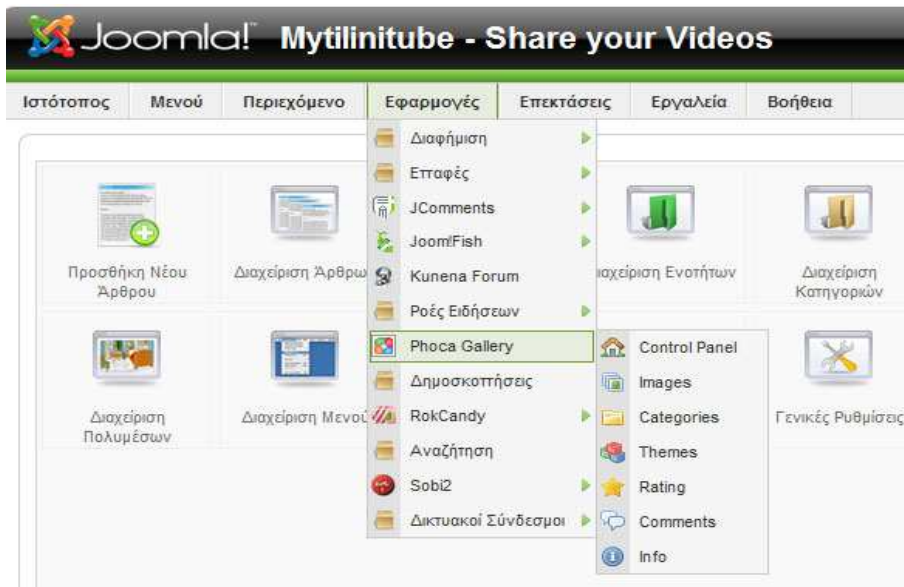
Joomla! Mytilinitube - Share your Videos

Ιστότοπος Μενού Περιεχόμενο Εφαρμογές Επεκτάσεις Εργαλεία Βοήθεια

Διαφήμιση
Επαφές
JComments
Joom!Fish
Kunena Forum
Ροές Ειδήσεων
Phoca Gallery
Δημοσκοπήσεις
RokCandy
Αναζήτηση
Sobi2
Δικτυακοί Σύνδεσμοι

Control Panel
Images
Categories
Themes
Rating
Comments
Info

Προσθήκη Νέου Άρθρου
Διαχείριση Άρθρω
ιαχείριση Ενοτήτων
Διαχείριση Κατηγοριών
Διαχείριση Πολυμέσων
Διαχείριση Μενού
Γενικές Ρυθμίσεις